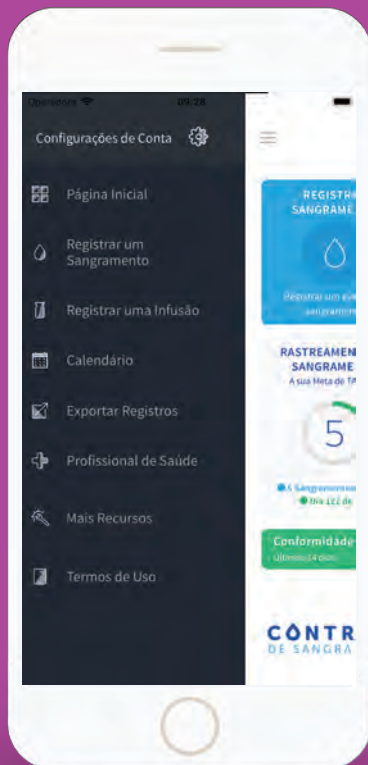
Operadora 09:28

Configurações de Conta

Página Inicial

Registrar um Sangramento

Registrar uma Infusão

Calendário

Exportar Registros

Profissional de Saúde

Mais Recursos

Termos de Uso

REGISTR
SANGRAME

Registrar um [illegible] sangrament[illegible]

RASTREAMEN
SANGRAME
A sua Meta de TA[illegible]

5

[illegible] Sangramento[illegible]
Dia 122 de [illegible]

Conformidade
Últimos 14 dias

CONTR
DE SANGRA